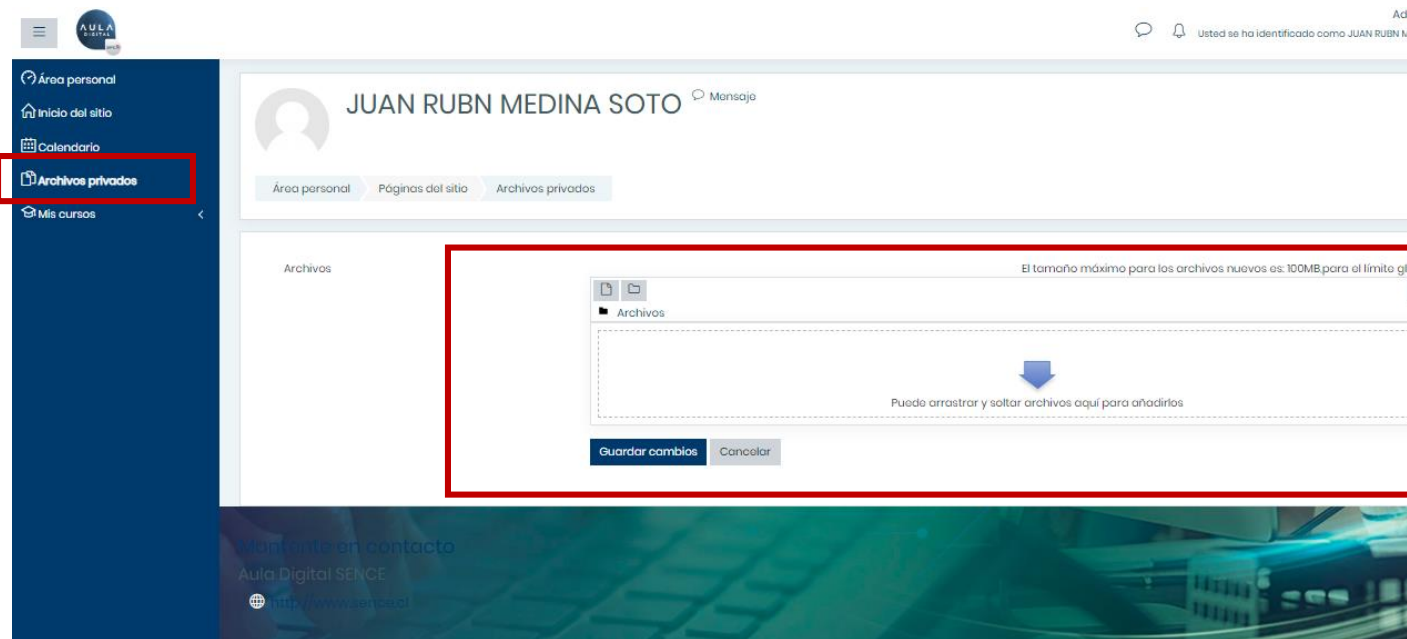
AULA DIGITAL

Ad

Usted se ha identificado como JUAN RUBN M

Área personal
Inicio del sitio
Calendario
Archivos privados
Mis cursos

JUAN RUBN MEDINA SOTO Mensaje

Área personal Páginas del sitio Archivos privados

Archivos

El tamaño máximo para los archivos nuevos es: 100MB,para el límite gl

Archivos

Puede arrastrar y soltar archivos aquí para añadirlos

Guardar cambios Cancelar

Mantente en contacto
Aula Digital SENCE
http://www.sence.cl